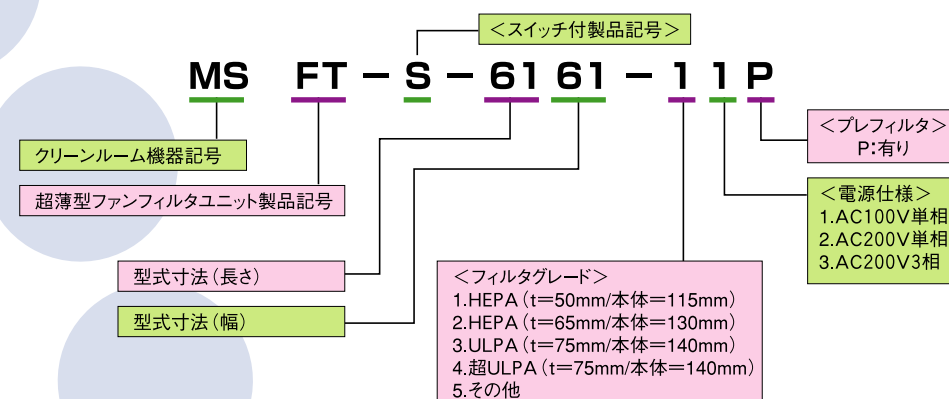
＜スイッチ付製品記号＞

MS FT－S－61 61－1 1 P

＜プレフィルタ＞
P:有り

クリーンルーム機器記号

超薄型ファンフィルタユニット製品記号

＜電源仕様＞
1.AC100V単相
2.AC200V単相
3.AC200V3相

型式寸法（長さ）

型式寸法（幅）

＜フィルタグレード＞
1.HEPA（t＝50mm/本体＝115mm）
2.HEPA（t＝65mm/本体＝130mm）
3.ULPA（t＝75mm/本体＝140mm）
4.超ULPA（t＝75mm/本体＝140mm）
5.その他